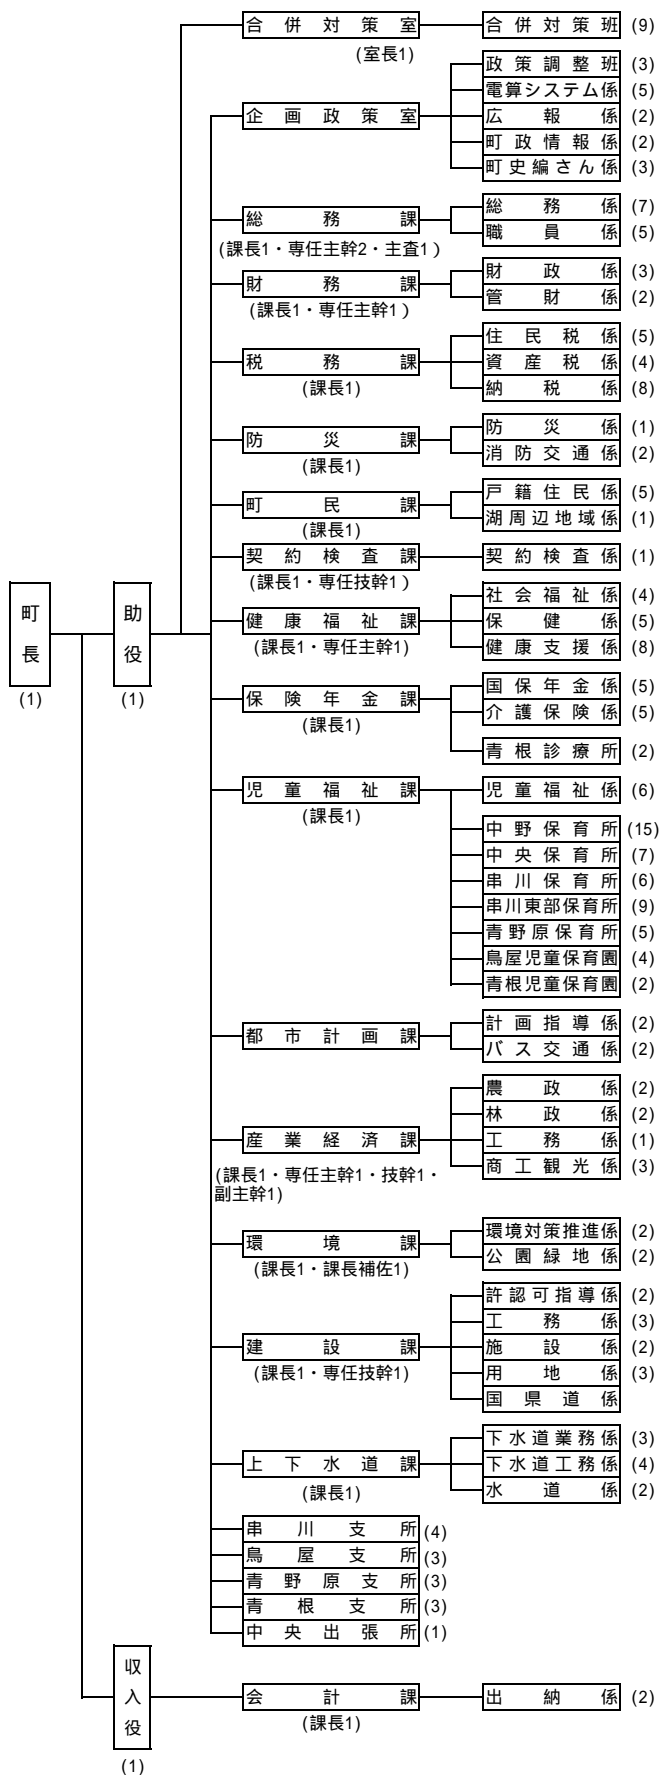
町長
(1)

助役
(1)

合併対策室
(室長1)
合併対策班 (9)

企画政策室
政策調整班 (3)
電算システム係 (5)
広報係 (2)
町政情報係 (2)
町史編さん係 (3)

総務課
(課長1・専任主幹2・主査1)
総務係 (7)
職員係 (5)

財務課
(課長1・専任主幹1)
財政係 (3)
管財係 (2)

税務課
(課長1)
住民税係 (5)
資産税係 (4)
納税係 (8)

防災課
(課長1)
防災係 (1)
消防交通係 (2)

町民課
(課長1)
戸籍住民係 (5)
湖周辺地域係 (1)

契約検査課
(課長1・専任技幹1)
契約検査係 (1)

健康福祉課
(課長1・専任主幹1)
社会福祉係 (4)
保健係 (5)
健康支援係 (8)

保険年金課
(課長1)
国保年金係 (5)
介護保険係 (5)
青根診療所 (2)

児童福祉課
(課長1)
児童福祉係 (6)
中野保育所 (15)
中央保育所 (7)
串川保育所 (6)
串川東部保育所 (9)
青野原保育所 (5)
鳥屋児童保育園 (4)
青根児童保育園 (2)

都市計画課
計画指導係 (2)
バス交通係 (2)

産業経済課
(課長1・専任主幹1・技幹1・副主幹1)
農政係 (2)
林政係 (2)
工務係 (1)
商工観光係 (3)

環境課
(課長1・課長補佐1)
環境対策推進係 (2)
公園緑地係 (2)

建設課
(課長1・専任技幹1)
許認可指導係 (2)
工務係 (3)
施設係 (2)
用地係 (3)
国県道係

上下水道課
(課長1)
下水道業務係 (3)
下水道工務係 (4)
水道係 (2)

串川支所 (4)
鳥屋支所 (3)
青野原支所 (3)
青根支所 (3)
中央出張所 (1)

収入役
(1)

会計課
(課長1)
出納係 (2)